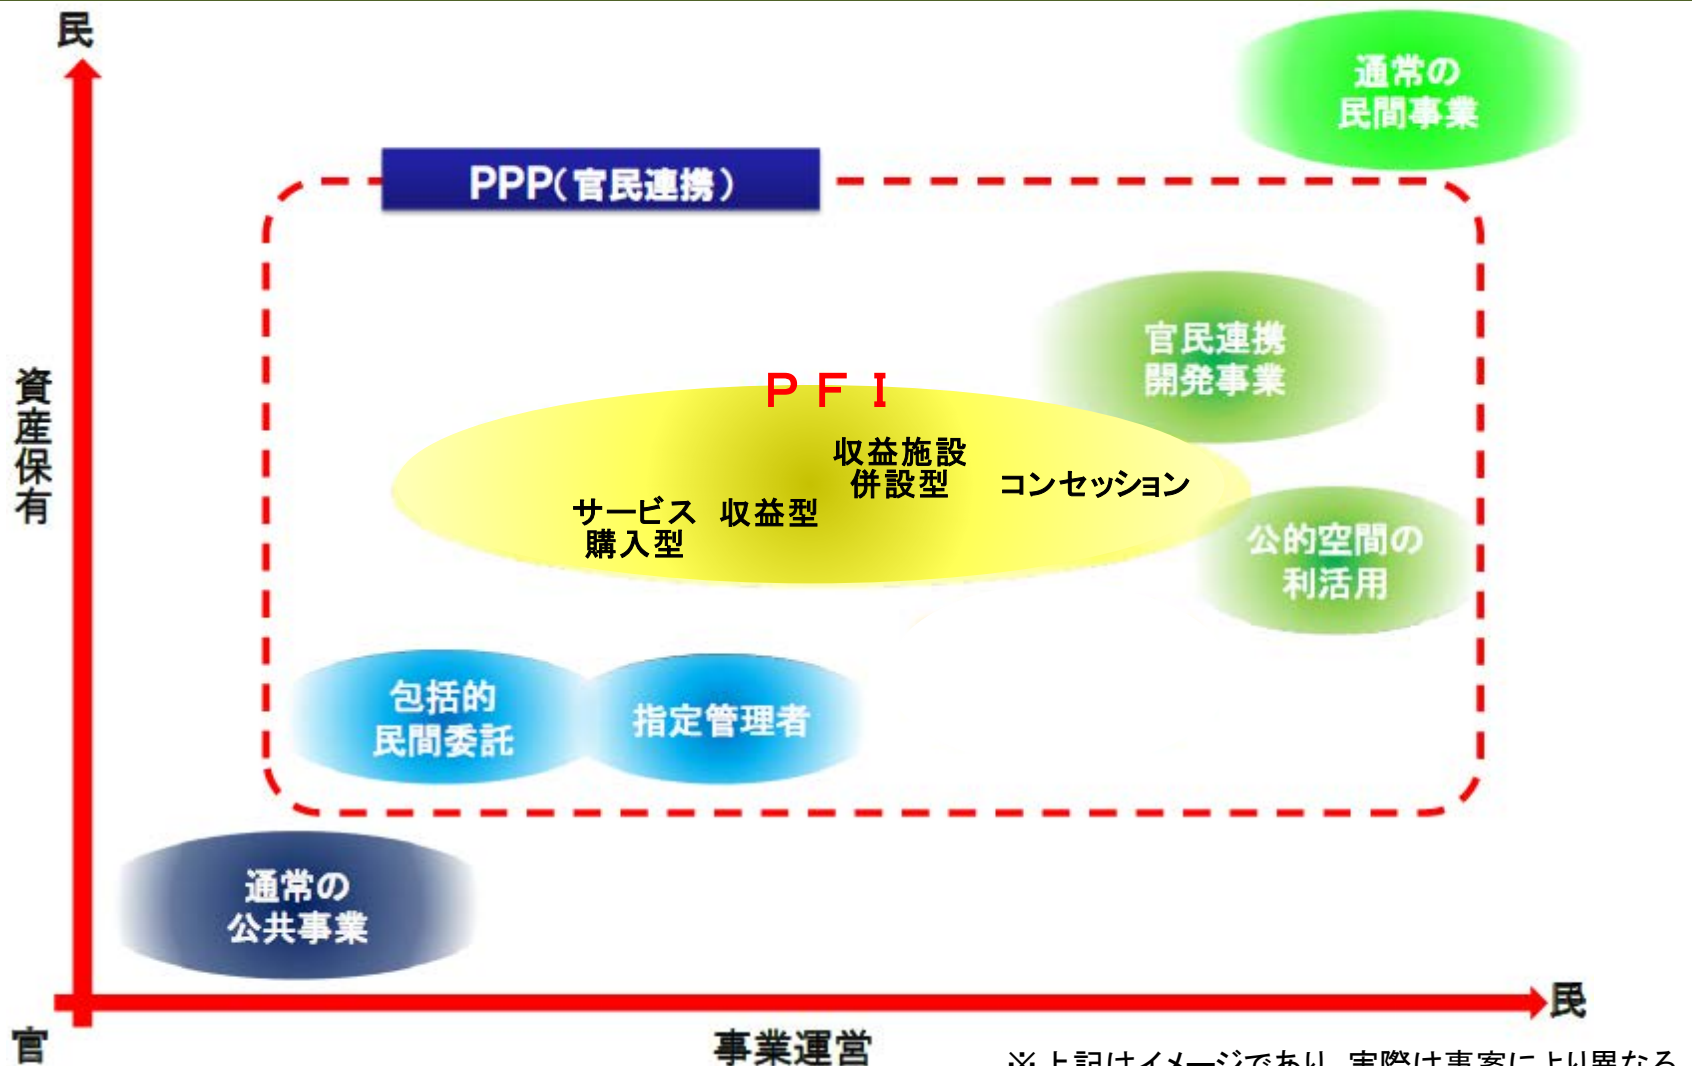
民

通常の民間事業

PPP(官民連携)

資産保有

官民連携開発事業

ＰＦＩ

収益施設併設型

コンセッション

サービス購入型

収益型

公的空間の利活用

包括的民間委託

指定管理者

通常の公共事業

民

官

事業運営

※上記はイメージであり、実際は事案により異なる